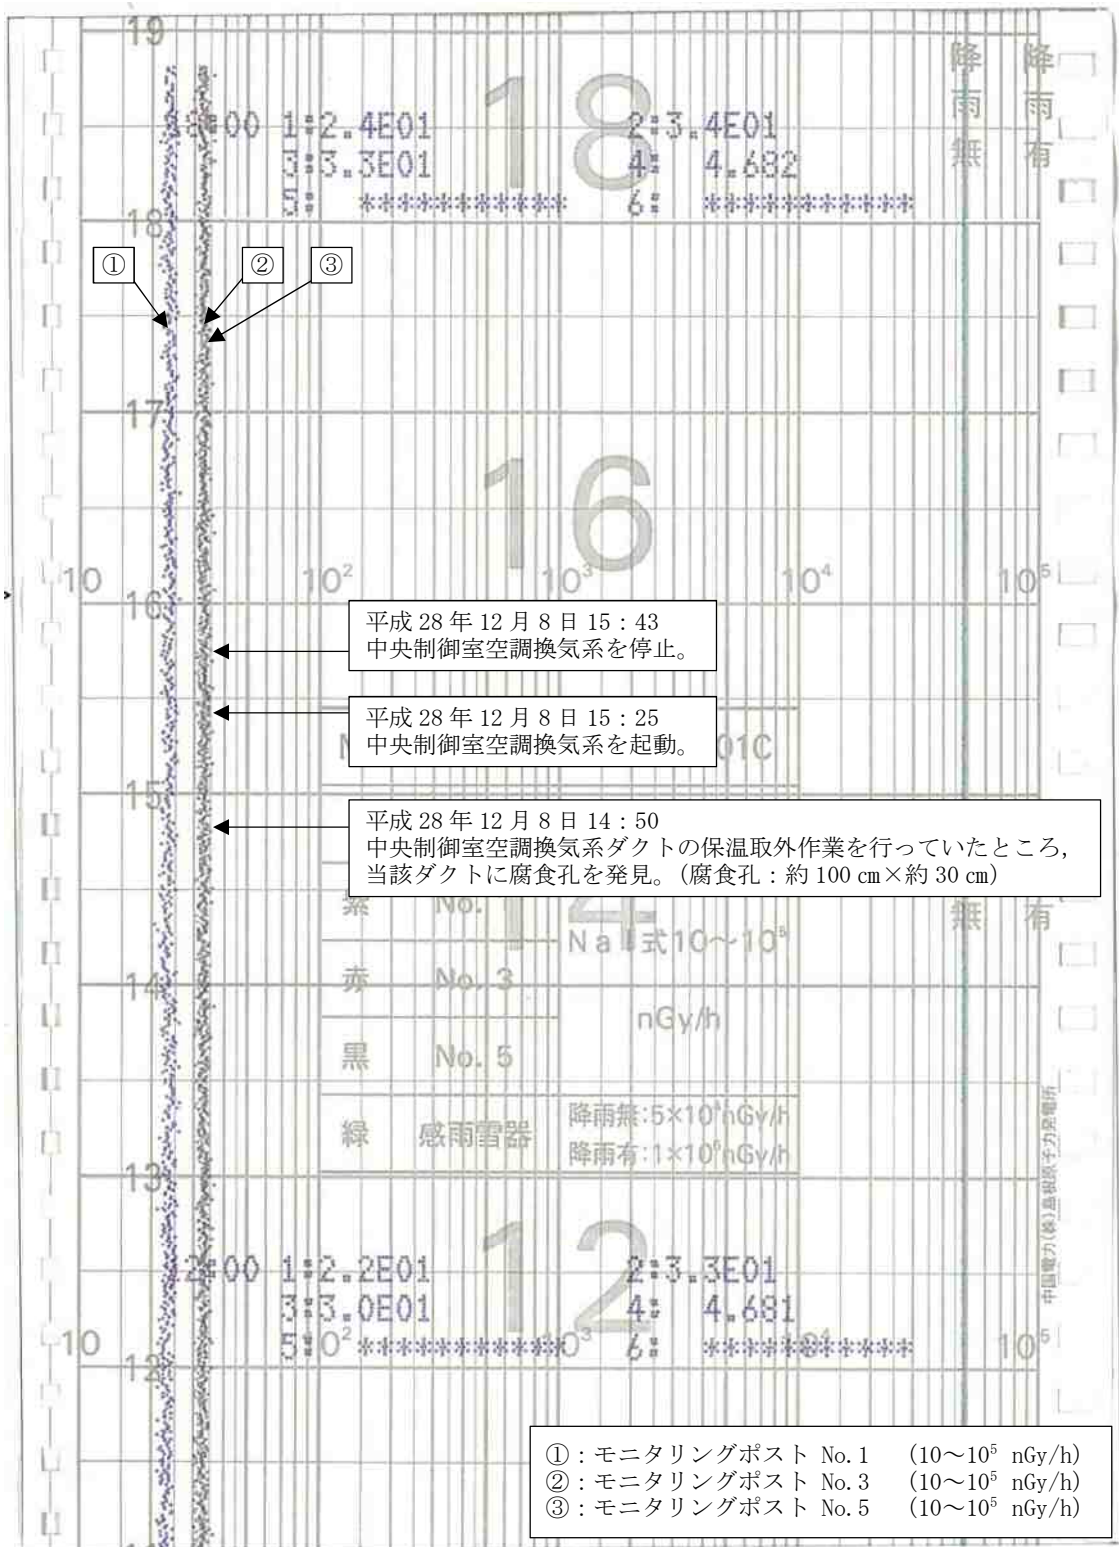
19

降雨無

降雨有

18:00 1:2.4E01 2:3.4E01
3:3.3E01 4: 4.682
5: *********** 6: ***********

18

18

①

②

③

17

16

10

$10^2$

$10^3$

$10^4$

$10^5$

16

平成 28 年 12 月 8 日 15：43
中央制御室空調換気系を停止。

平成 28 年 12 月 8 日 15：25
中央制御室空調換気系を起動。

N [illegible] 01C

15

平成 28 年 12 月 8 日 14：50
中央制御室空調換気系ダクトの保温取外作業を行っていたところ，当該ダクトに腐食孔を発見。（腐食孔：約 100 ㎝×約 30 ㎝）

紫 No. 1

Na I 式$10\sim10^5$

nGy/h

無

有

14

赤 No. 3

黒 No. 5

緑 感雨雷器

降雨無:$5\times10^4$nGy/h
降雨有:$1\times10^5$nGy/h

中国電力(株)島根原子力発電所

13

12:00 1:2.2E01 2:3.3E01
3:3.0E01 4: 4.681
5: *********** 6: ***********

12

10

$10^2$

$10^3$

$10^4$

$10^5$

①：モニタリングポスト No.1 （$10\sim10^5$ nGy/h）
②：モニタリングポスト No.3 （$10\sim10^5$ nGy/h）
③：モニタリングポスト No.5 （$10\sim10^5$ nGy/h）